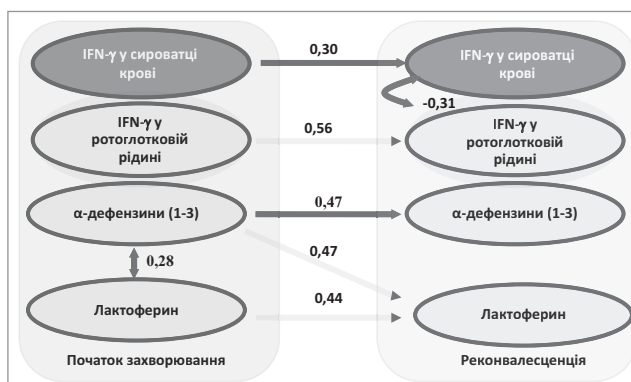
IFN-γ у сироватці крові

0,30

IFN-γ у сироватці крові

-0,31

IFN-γ у ротоглотковій рідині

0,56

IFN-γ у ротоглотковій рідині

α-дефензини (1-3)

0,47

α-дефензини (1-3)

0,47

0,28

Лактоферин

0,44

Лактоферин

Початок захворювання

Реконвалесценція